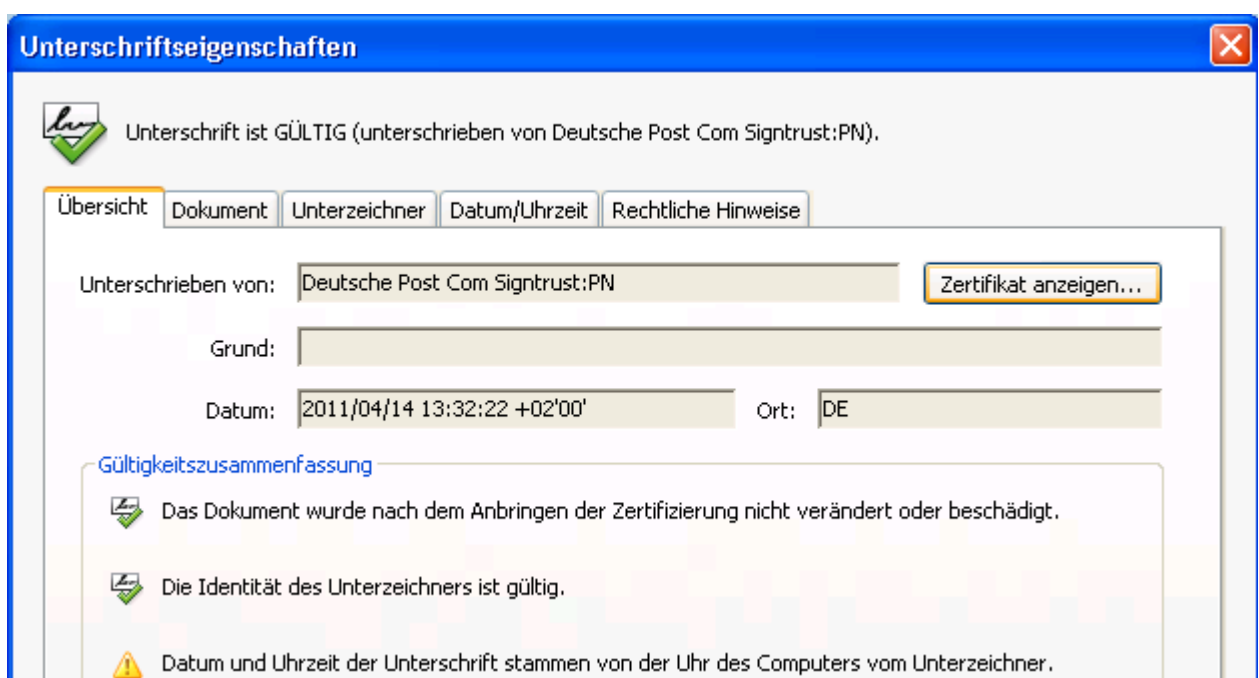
Unterschriftseigenschaften

Unterschrift ist GÜLTIG (unterschrieben von Deutsche Post Com Signtrust:PN).

Übersicht | Dokument | Unterzeichner | Datum/Uhrzeit | Rechtliche Hinweise

Unterschrieben von: Deutsche Post Com Signtrust:PN

Zertifikat anzeigen...

Grund:

Datum: 2011/04/14 13:32:22 +02'00'

Ort: DE

Gültigkeitszusammenfassung

Das Dokument wurde nach dem Anbringen der Zertifizierung nicht verändert oder beschädigt.

Die Identität des Unterzeichners ist gültig.

Datum und Uhrzeit der Unterschrift stammen von der Uhr des Computers vom Unterzeichner.